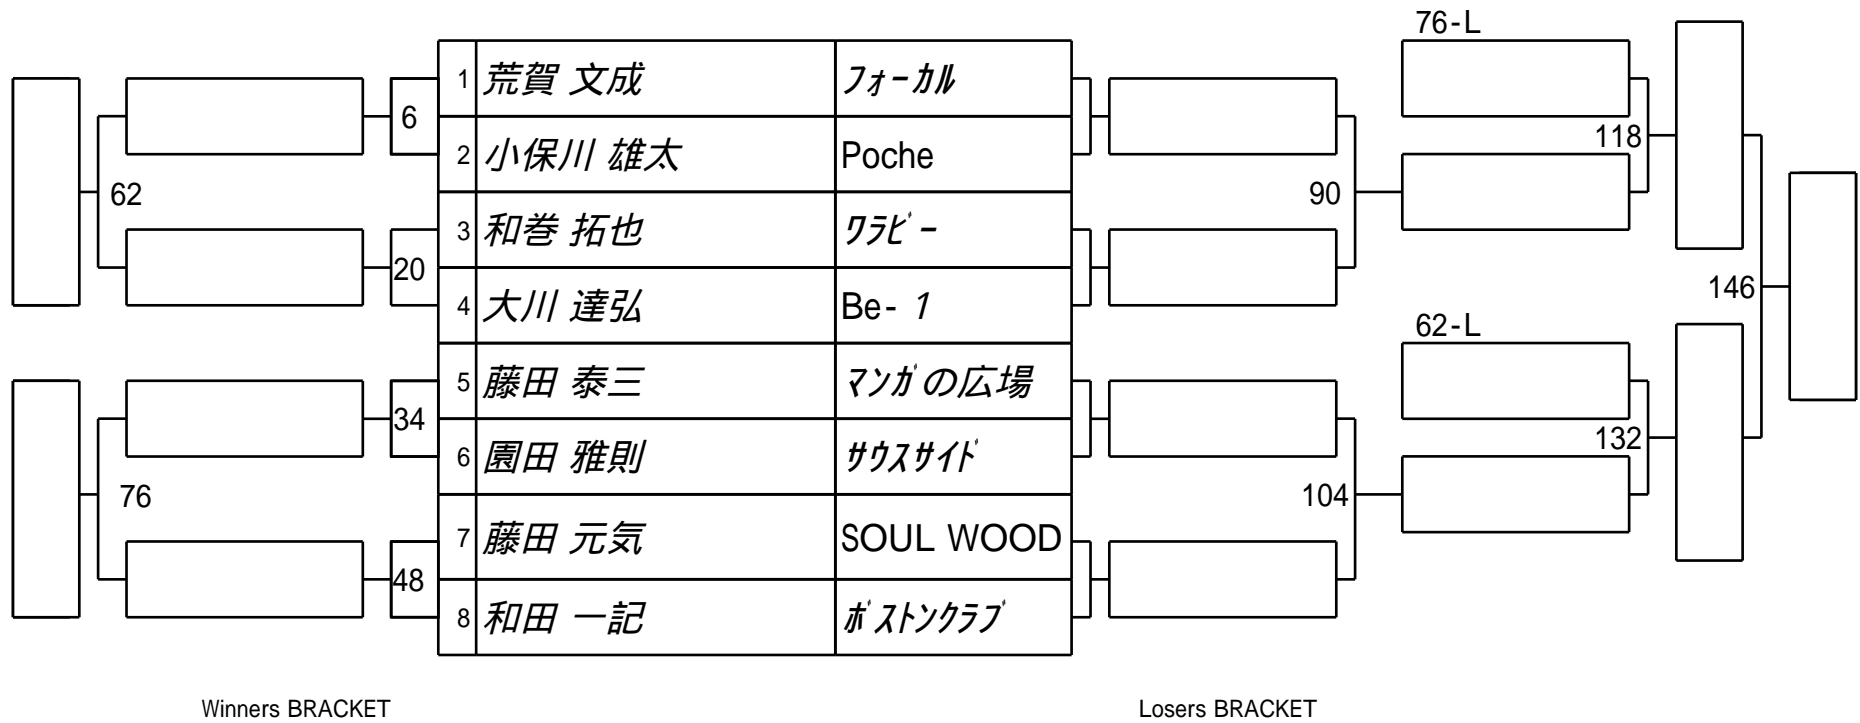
| | | |
|---|---|---|
| 1 | 荒賀 文成 | ﾌｫｰｶﾙ |
| 2 | 小保川 雄太 | Poche |
| 3 | 和巻 拓也 | ﾜﾗﾋﾞｰ |
| 4 | 大川 達弘 | Be- 1 |
| 5 | 藤田 泰三 | ﾏﾝｶﾞの広場 |
| 6 | 園田 雅則 | ｻｳｽｻｲﾄﾞ |
| 7 | 藤田 元気 | SOUL WOOD |
| 8 | 和田 一記 | ﾎﾞｽﾄﾝｸﾗﾌﾞ |

6
20
34
48
62
76

90
104
76-L
118
62-L
132
146

Winners BRACKET

Losers BRACKET